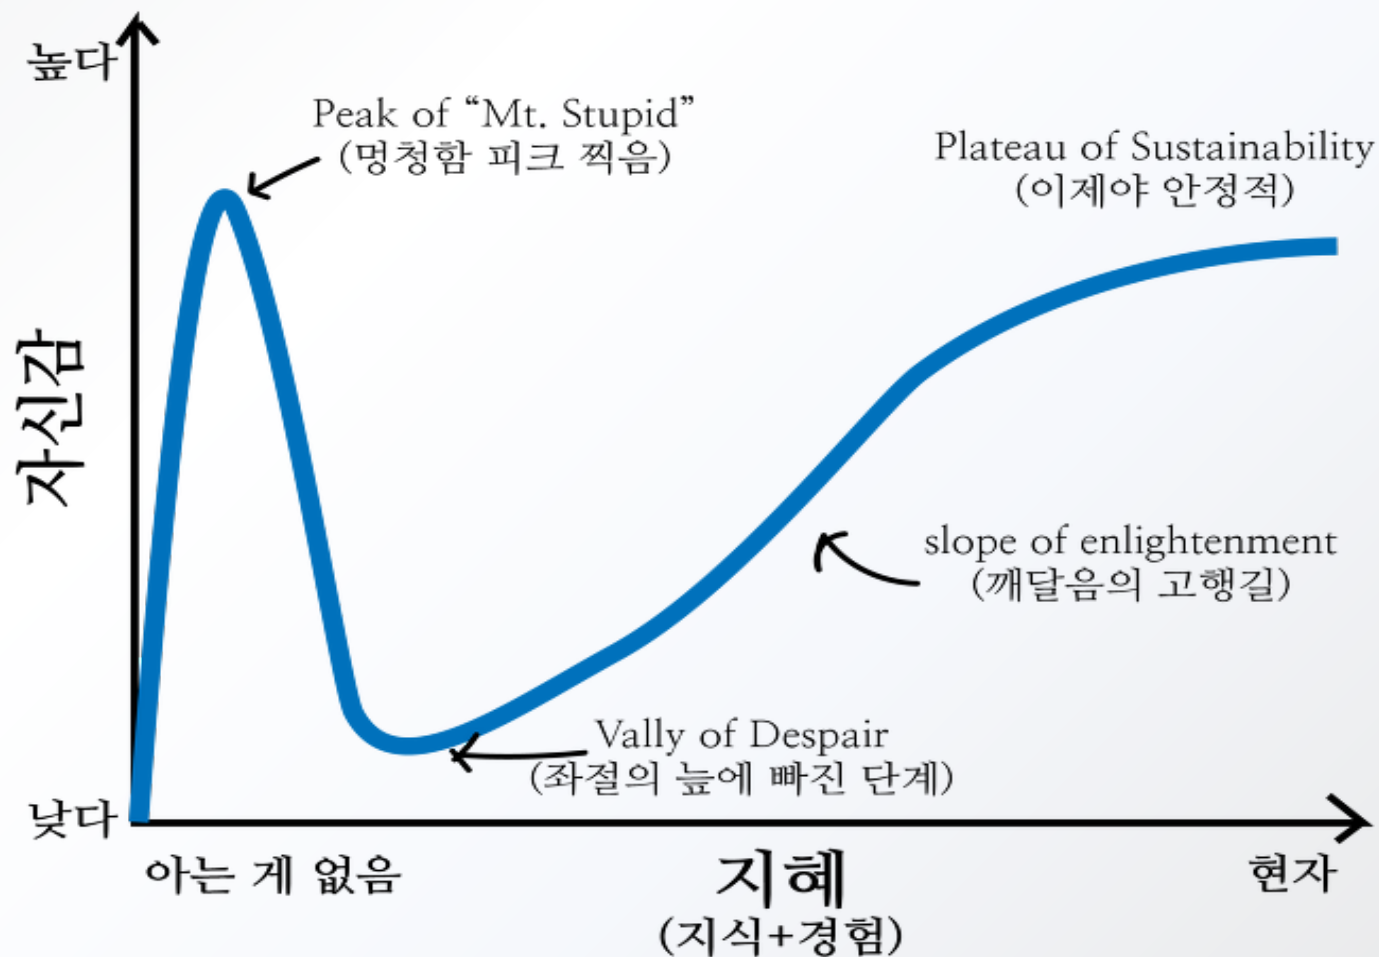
높다

Peak of "Mt. Stupid"
(멍청함 피크 찍음)

Plateau of Sustainability
(이제야 안정적)

자신감

slope of enlightenment
(깨달음의 고행길)

Vally of Despair
(좌절의 늪에 빠진 단계)

낮다

아는 게 없음

지혜
(지식+경험)

현자